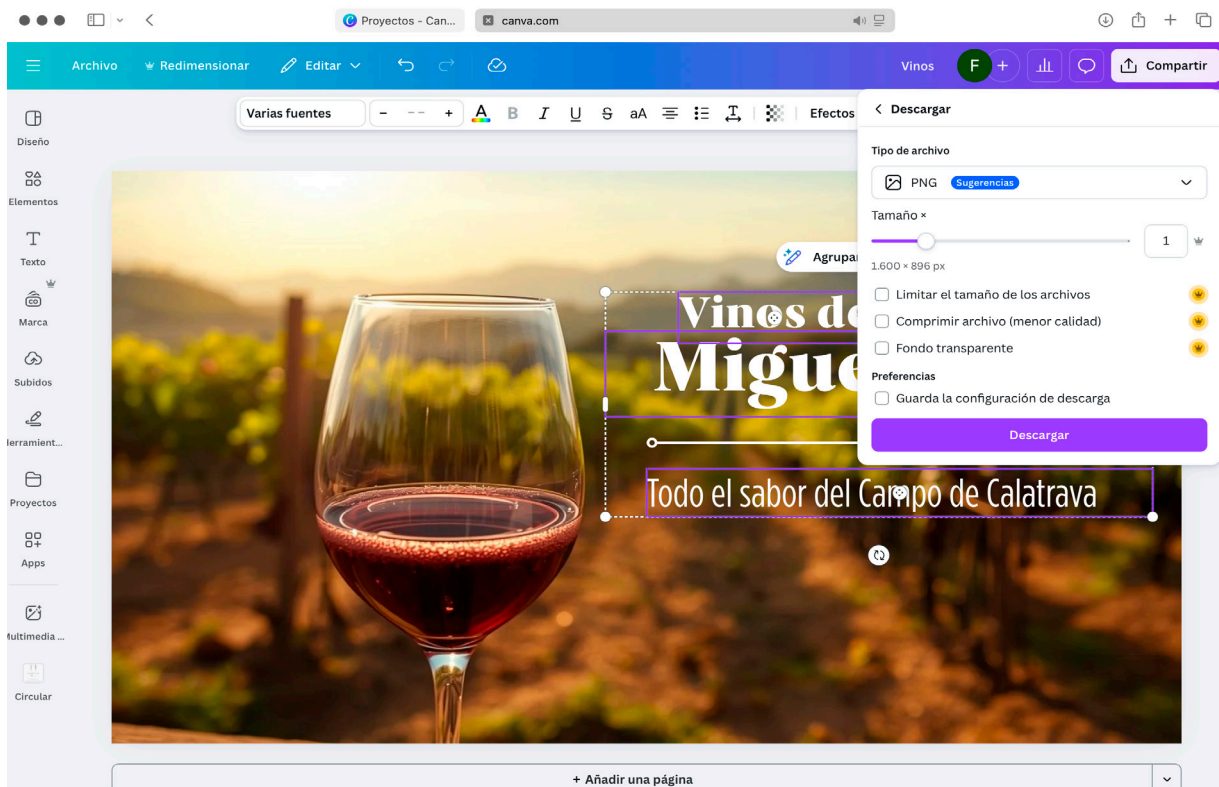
Proyectos - Can...
canva.com

Archivo
Redimensionar
Editar
Vinos
F
Compartir

Varias fuentes
-
+
Efectos

Diseño
Elementos
Texto
Marca
Subidos
lerramient...
Proyectos
Apps
Multimedia ...
Circular

Agrupar

Vinos de
Migue

Todo el sabor del Campo de Calatrava

Descargar
Tipo de archivo
PNG Sugerencias
Tamaño ×
1
1.600 × 896 px
Limitar el tamaño de los archivos
Comprimir archivo (menor calidad)
Fondo transparente
Preferencias
Guarda la configuración de descarga
Descargar

+ Añadir una página